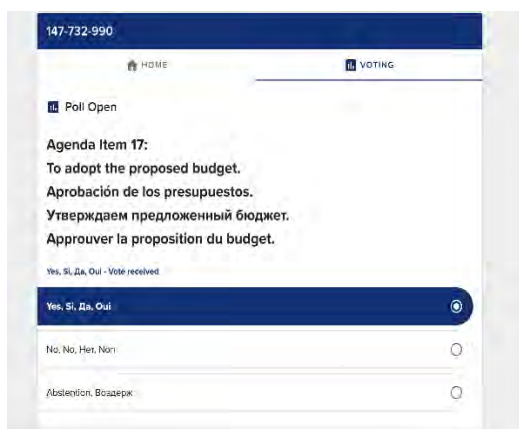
147-732-990

HOME

VOTING

Poll Open

Agenda Item 17:
To adopt the proposed budget.
Aprobación de los presupuestos.
Утверждаем предложенный бюджет.
Approuver la proposition du budget.

Yes, Si, Да, Oui - Vote received

Yes, Si, Да, Oui

No, No, Нет, Non

Abstention, Воздерж